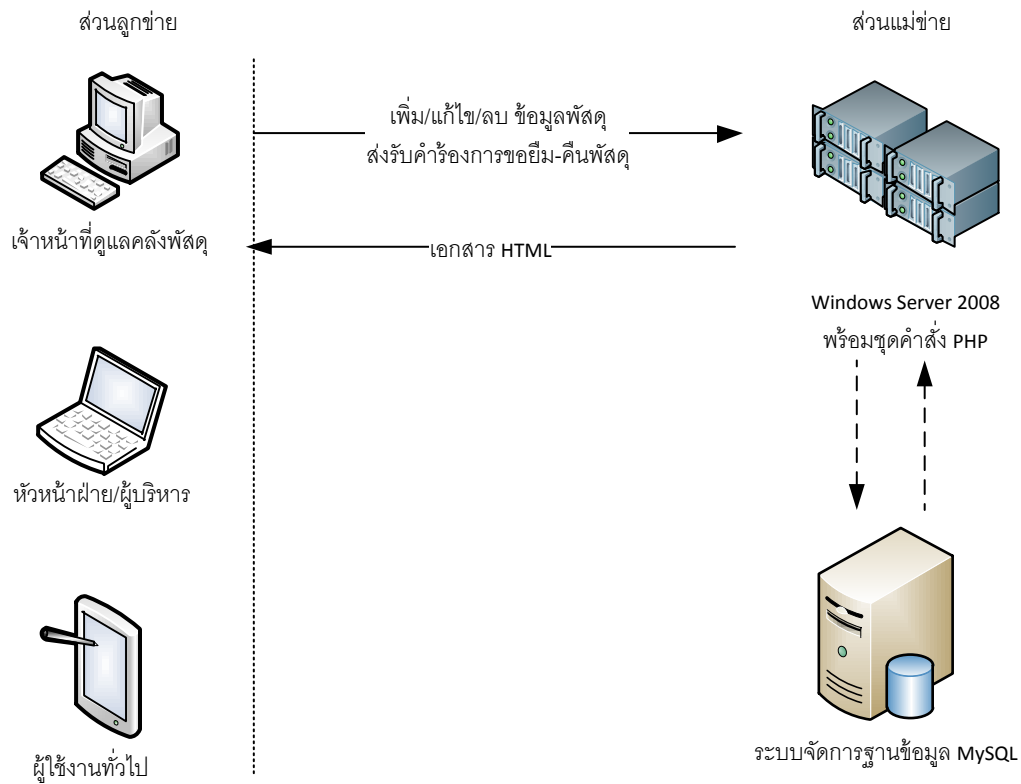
ส่วนลูกข่าย

ส่วนแม่ข่าย

เพิ่ม/แก้ไข/ลบ ข้อมูลพัสดุ
ส่งรับคำร้องการขอยืม-คืนพัสดุ

เจ้าหน้าที่ดูแลคลังพัสดุ

เอกสาร HTML

Windows Server 2008
พร้อมชุดคำสั่ง PHP

หัวหน้าฝ่าย/ผู้บริหาร

ผู้ใช้งานทั่วไป

ระบบจัดการฐานข้อมูล MySQL